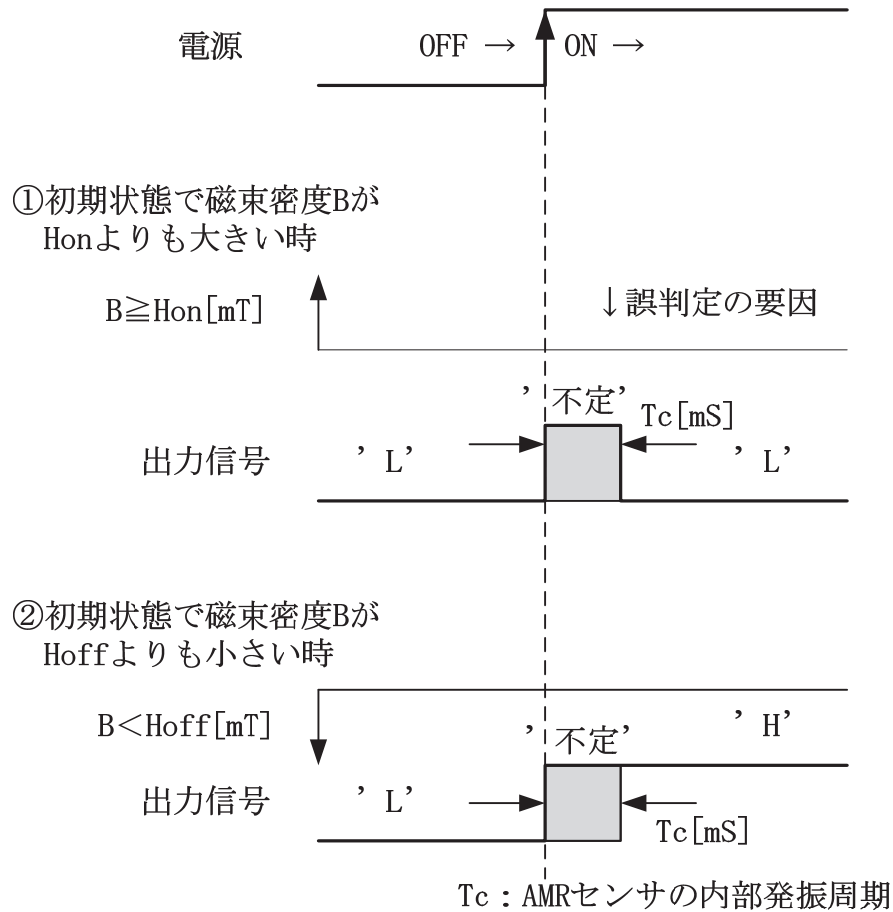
電源

OFF → ON →

①初期状態で磁束密度BがHonよりも大きい時

B≧Hon[mT]

↓誤判定の要因

'不定'

Tc[mS]

出力信号

'L'

'L'

②初期状態で磁束密度BがHoffよりも小さい時

B<Hoff[mT]

'不定'

'H'

出力信号

'L'

Tc[mS]

Tc：AMRセンサの内部発振周期